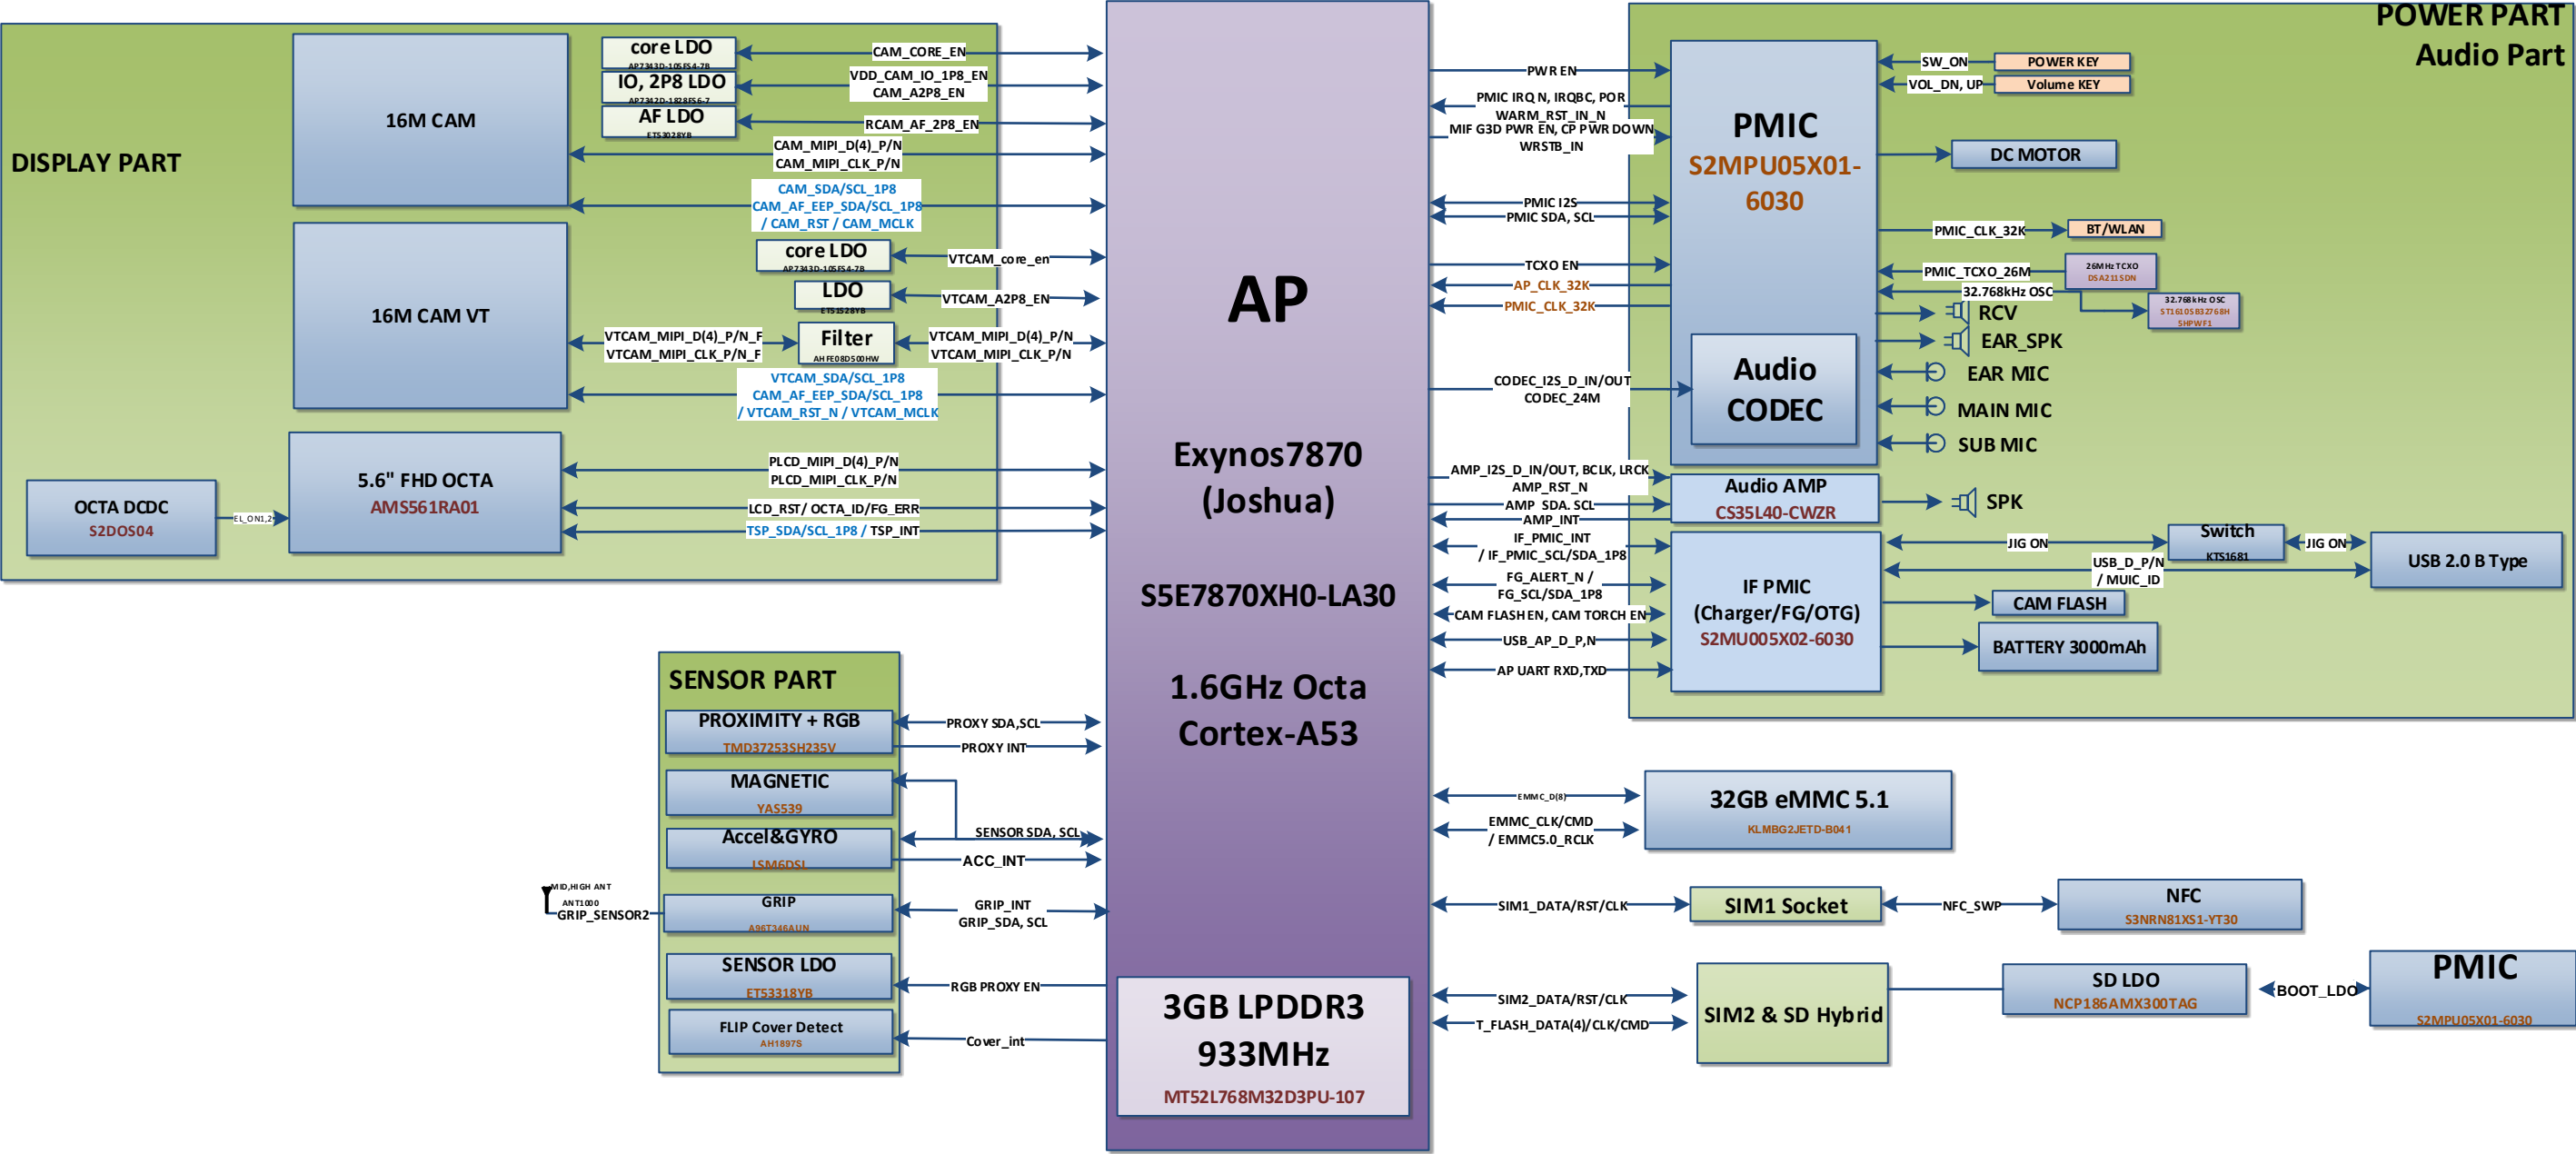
DISPLAY PART

16M CAM

core LDO
AP7343D-105FS4-7B
IO, 2P8 LDO
AP7342D-1828FS6-7
AF LDO
ET53028YB

CAM_CORE_EN
VDD_CAM_IO_1P8_EN
CAM_A2P8_EN
RCAM_AF_2P8_EN
CAM_MIPI_D(4)_P/N
CAM_MIPI_CLK_P/N
CAM_SDA/SCL_1P8
CAM_AF_EEP_SDA/SCL_1P8
/ CAM_RST / CAM_MCLK

16M CAM VT

core LDO
AP7343D-105FS4-7B
LDO
ET53528YB
Filter
AHFE08D500HW

VTCAM_core_en
VTCAM_A2P8_EN
VTCAM_MIPI_D(4)_P/N_F
VTCAM_MIPI_CLK_P/N_F
VTCAM_MIPI_D(4)_P/N
VTCAM_MIPI_CLK_P/N
VTCAM_SDA/SCL_1P8
CAM_AF_EEP_SDA/SCL_1P8
/ VTCAM_RST_N / VTCAM_MCLK

OCTA DCDC
S2DOS04
EL_ON1,2

5.6" FHD OCTA
AMS561RA01

PLCD_MIPI_D(4)_P/N
PLCD_MIPI_CLK_P/N
LCD_RST/ OCTA_ID/FG_ERR
TSP_SDA/SCL_1P8 / TSP_INT

AP

Exynos7870
(Joshua)

S5E7870XH0-LA30

1.6GHz Octa
Cortex-A53

3GB LPDDR3
933MHz
MT52L768M32D3PU-107

POWER PART
Audio Part

PWR EN
PMIC IRQ N, IRQBC, POR
WARM_RST_IN_N
MIF G3D PWR EN, CP PWR DOWN
WRSTB_IN
PMIC I2S
PMIC SDA, SCL
TCXO EN
AP_CLK_32K
PMIC_CLK_32K
CODEC_I2S_D_IN/OUT
CODEC_24M

PMIC
S2MPU05X01-
6030

Audio
CODEC

SW_ON
POWER KEY
VOL_DN, UP
Volume KEY
DC MOTOR
PMIC_CLK_32K
BT/WLAN
PMIC_TCXO_26M
26MHz TCXO
DSA211SDN
32.768kHz OSC
32.768kHz OSC
ST1610SB32768H
5HPWF1
RCV
EAR_SPK
EAR MIC
MAIN MIC
SUB MIC

AMP_I2S_D_IN/OUT, BCLK, LRCK
AMP_RST_N
AMP SDA. SCL
AMP_INT
Audio AMP
CS35L40-CWZR
SPK

IF_PMIC_INT
/ IF_PMIC_SCL/SDA_1P8
FG_ALERT_N /
FG_SCL/SDA_1P8
CAM FLASH EN, CAM TORCH EN
USB_AP_D_P,N
AP UART RXD,TXD

IF PMIC
(Charger/FG/OTG)
S2MU005X02-6030

JIG ON
Switch
KTS1681
JIG ON
USB 2.0 B Type
USB_D_P/N
/ MUIC_ID
CAM FLASH
BATTERY 3000mAh

SENSOR PART
PROXIMITY + RGB
TMD37253SH235V
MAGNETIC
YAS539
Accel&GYRO
LSM6DSL
GRIP
A96T346AUN
SENSOR LDO
ET53318YB
FLIP Cover Detect
AH1897S

PROXY SDA,SCL
PROXY INT
SENSOR SDA, SCL
ACC_INT
GRIP_INT
GRIP_SDA, SCL
RGB PROXY EN
Cover_int

MID,HIGH ANT
ANT1000
GRIP_SENSOR2

EMMC_D(8)
EMMC_CLK/CMD
/ EMMC5.0_RCLK
32GB eMMC 5.1
KLMBG2JETD-B041

SIM1_DATA/RST/CLK
SIM1 Socket
NFC_SWP
NFC
S3NRN81XS1-YT30

SIM2_DATA/RST/CLK
T_FLASH_DATA(4)/CLK/CMD
SIM2 & SD Hybrid
SD LDO
NCP186AMX300TAG
BOOT_LDO
PMIC
S2MPU05X01-6030